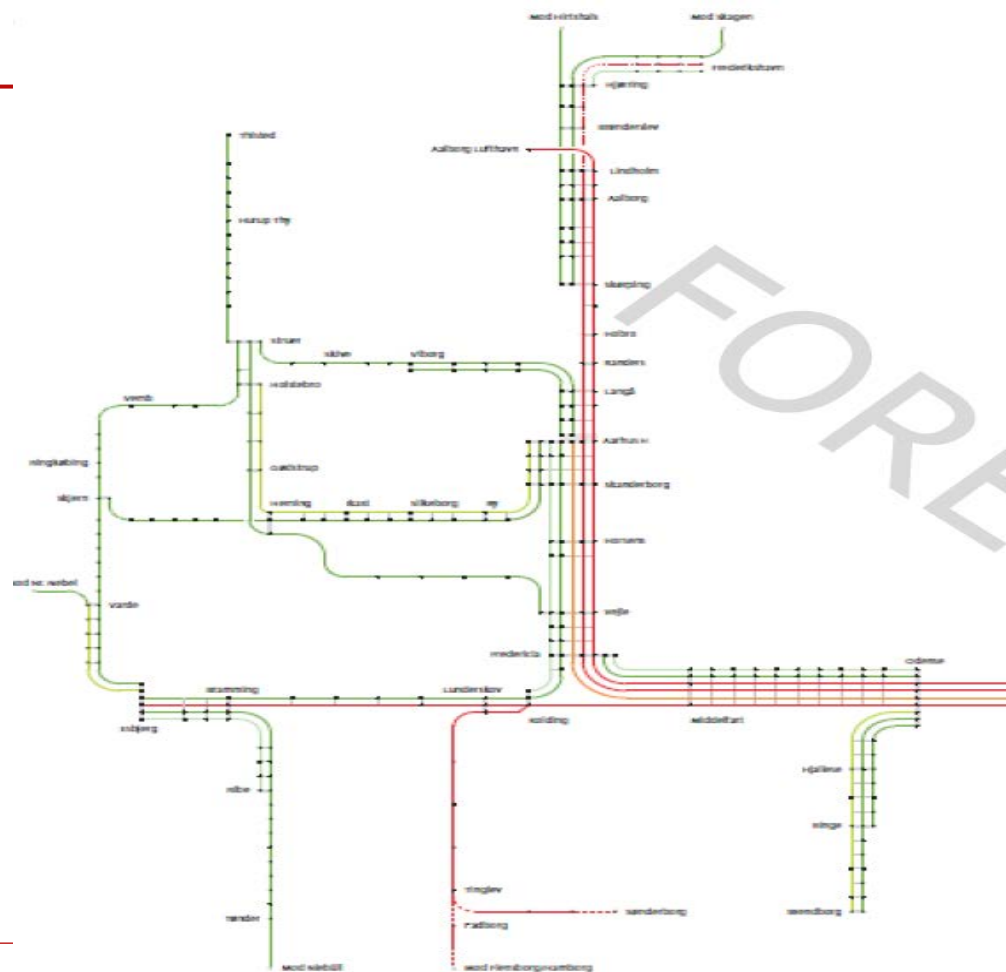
Mod Hirtshals
Mod Skagen
Frederikshavn
Hjørring
Brønderslev
Aalborg Lufthavn
Lindholm
Aalborg
Thisted
Hurup Thy
Skørping
Hobro
Struer
Skive
Viborg
Randers
Holstebro
Langå
Vemb
Aarhus H
Ringkøbing
Herning
Ikast
Silkeborg
Ry
Skanderborg
Skjern
Horsens
Mod St. Nebel
Varde
Vejle
Fredericia
Odense
Bramming
Lunderskov
Esbjerg
Kolding
Middelfart
Ribe
Hjallese
Ringe
Tønder
Tinglev
Sønderborg
Svendborg
Padborg
Mod Niebüll
Mod Flensborg/Hamborg
FORE